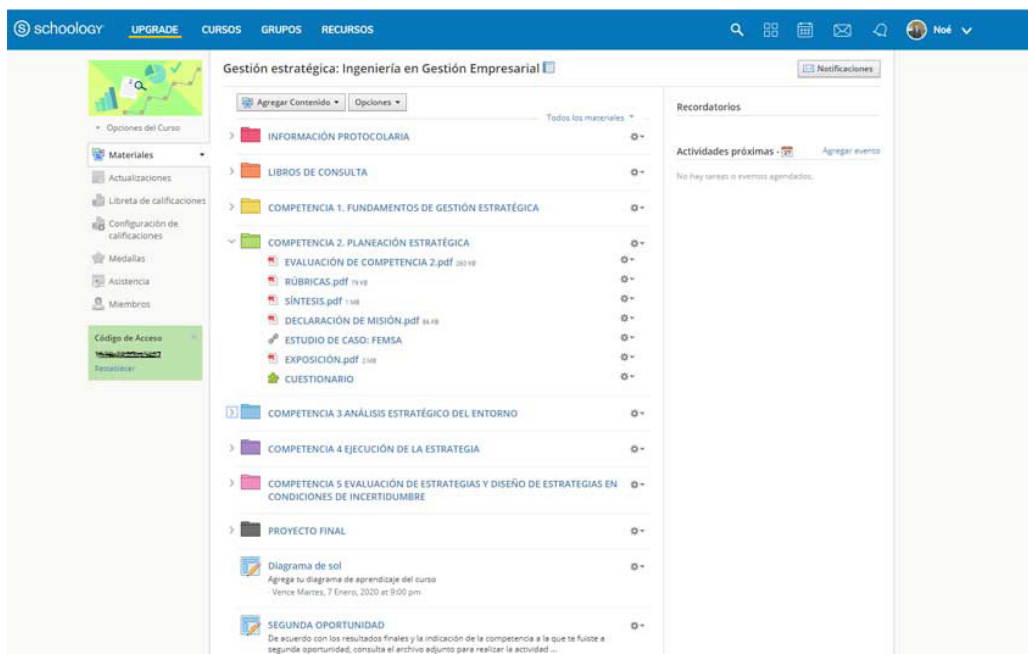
schoology UPGRADE CURSOS GRUPOS RECURSOS Noé

Gestión estratégica: Ingeniería en Gestión Empresarial

Notificaciones

Opciones del Curso

Materiales
Actualizaciones
Libreta de calificaciones
Configuración de calificaciones
Medallas
Asistencia
Miembros

Código de Acceso
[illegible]
Restablecer

Agregar Contenido ▾ Opciones ▾

Todos los materiales ▾

INFORMACIÓN PROTOCOLARIA

LIBROS DE CONSULTA

COMPETENCIA 1. FUNDAMENTOS DE GESTIÓN ESTRATÉGICA

COMPETENCIA 2. PLANEACIÓN ESTRATÉGICA
EVALUACIÓN DE COMPETENCIA 2.pdf 260 KB
RÚBRICAS.pdf 79 KB
SÍNTESIS.pdf 1 MB
DECLARACIÓN DE MISIÓN.pdf 86 KB
ESTUDIO DE CASO: FEMSA
EXPOSICIÓN.pdf 2 MB
CUESTIONARIO

COMPETENCIA 3 ANÁLISIS ESTRATÉGICO DEL ENTORNO

COMPETENCIA 4 EJECUCIÓN DE LA ESTRATEGIA

COMPETENCIA 5 EVALUACIÓN DE ESTRATEGIAS Y DISEÑO DE ESTRATEGIAS EN CONDICIONES DE INCERTIDUMBRE

PROYECTO FINAL

Diagrama de sol
Agrega tu diagrama de aprendizaje del curso
Vence Martes, 7 Enero, 2020 at 9:00 pm

SEGUNDA OPORTUNIDAD
De acuerdo con los resultados finales y la indicación de la competencia a la que te fuiste a segunda oportunidad, consulta el archivo adjunto para realizar la actividad ...

Recordatorios

Actividades próximas - Agregar evento

No hay tareas o eventos agendados.